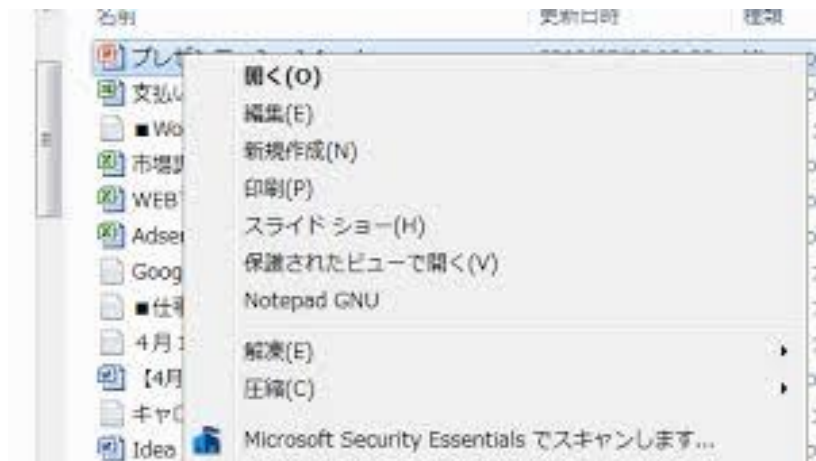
名前　更新日時　種類

プレゼ
支払い
■Wo
市場
WEB
Adse
Goog
■仕
4月
【4月
キャ
Idea

開く(O)
編集(E)
新規作成(N)
印刷(P)
スライド ショー(H)
保護されたビューで開く(V)
Notepad GNU
解凍(E)
圧縮(C)
Microsoft Security Essentials でスキャンします...